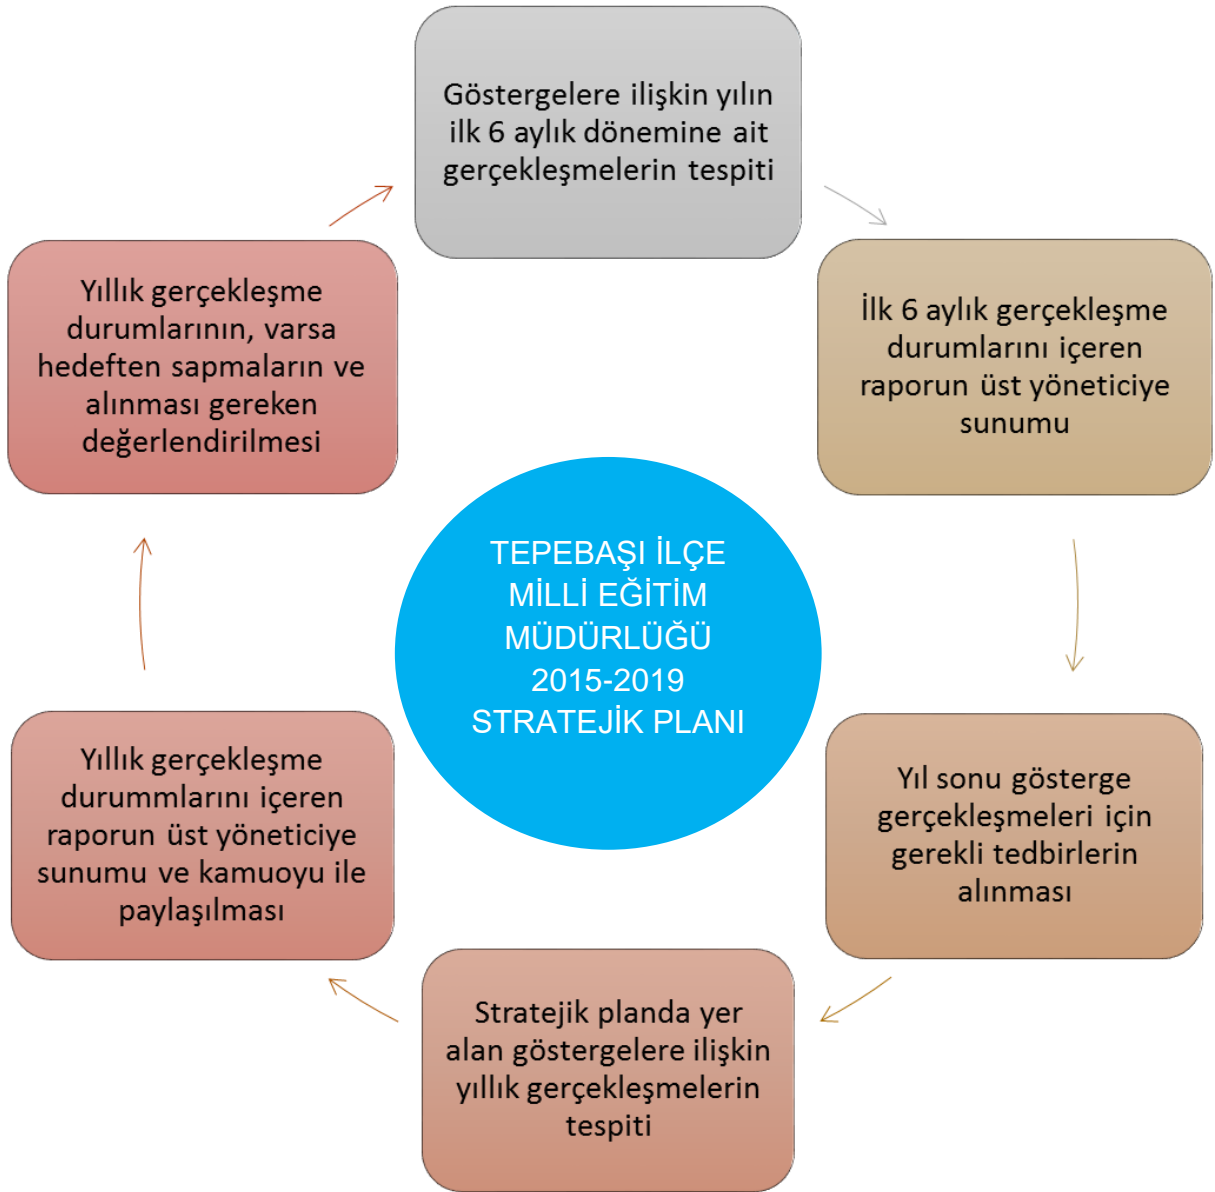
Göstergelere ilişkin yılın ilk 6 aylık dönemine ait gerçekleşmelerin tespiti

İlk 6 aylık gerçekleşme durumlarını içeren raporun üst yöneticiye sunumu

Yıl sonu gösterge gerçekleşmeleri için gerekli tedbirlerin alınması

Stratejik planda yer alan göstergelere ilişkin yıllık gerçekleşmelerin tespiti

Yıllık gerçekleşme durummlarını içeren raporun üst yöneticiye sunumu ve kamuoyu ile paylaşılması

Yıllık gerçekleşme durumlarının, varsa hedeften sapmaların ve alınması gereken değerlendirilmesi

TEPEBAŞI İLÇE MİLLİ EĞİTİM MÜDÜRLÜĞÜ 2015-2019 STRATEJİK PLANI